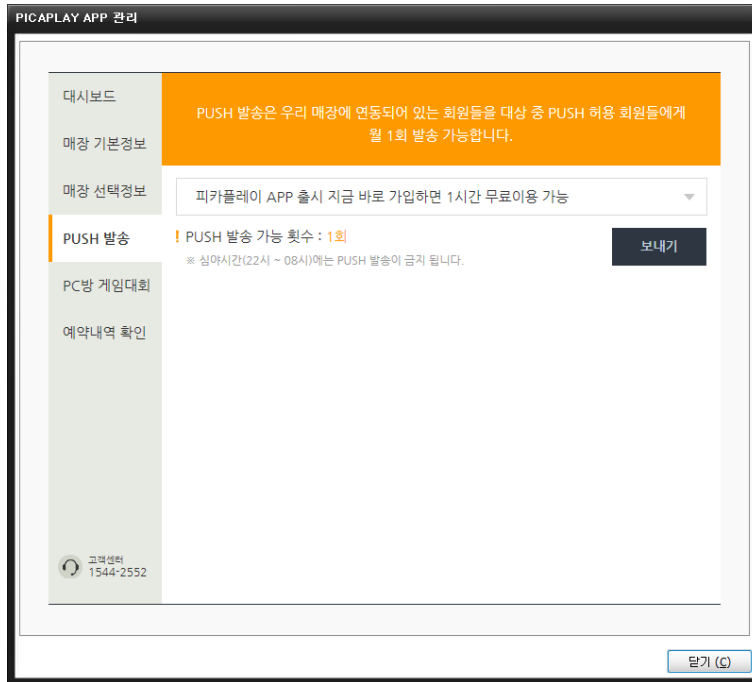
PICAPLAY APP 관리

대시보드

매장 기본정보

매장 선택정보

PUSH 발송

PC방 게임대회

예약내역 확인

PUSH 발송은 우리 매장에 연동되어 있는 회원들을 대상 중 PUSH 허용 회원들에게 월 1회 발송 가능합니다.

피카플레이 APP 출시 지금 바로 가입하면 1시간 무료이용 가능

! PUSH 발송 가능 횟수 : 1회

※ 심야시간(22시 ~ 08시)에는 PUSH 발송이 금지 됩니다.

보내기

고객센터
1544-2552

닫기 (C)